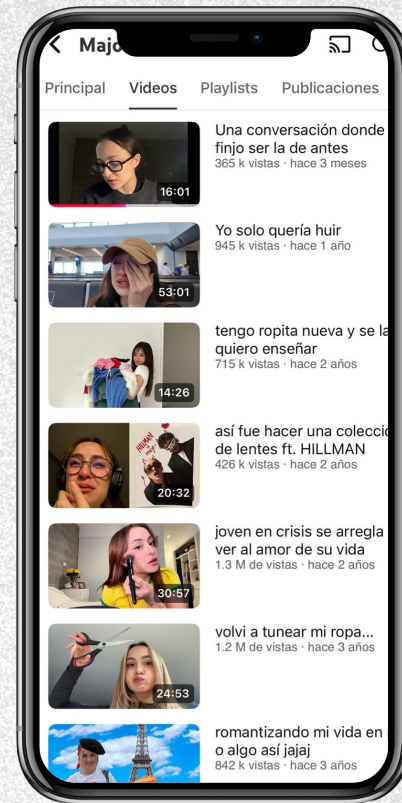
Majo

Principal Videos Playlists Publicaciones

16:01
Una conversación donde finjo ser la de antes
365 k vistas · hace 3 meses

53:01
Yo solo quería huir
945 k vistas · hace 1 año

14:26
tengo ropita nueva y se la quiero enseñar
715 k vistas · hace 2 años

HILLMAN
20:32
así fue hacer una colecci de lentes ft. HILLMAN
426 k vistas · hace 2 años

30:57
joven en crisis se arregla ver al amor de su vida
1.3 M de vistas · hace 2 años

24:53
volvi a tunear mi ropa...
1.2 M de vistas · hace 3 años

romantizando mi vida en o algo así jajaj
842 k vistas · hace 3 años